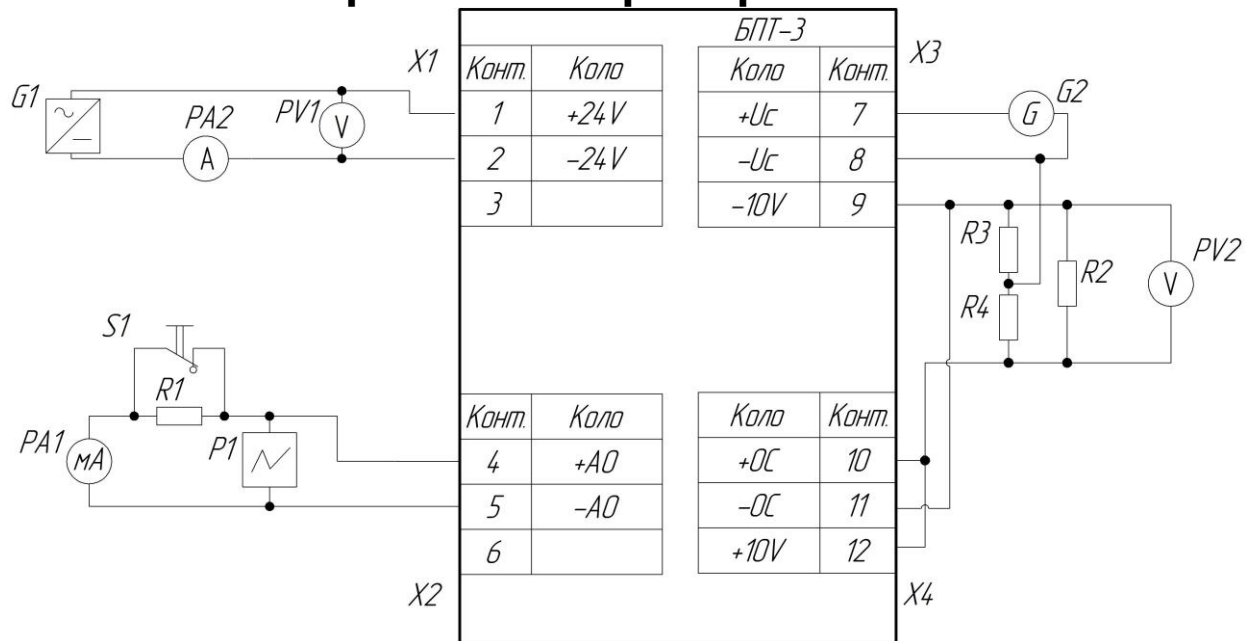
БПТ-3

X1

| Конт. | Коло |
|---|---|
| 1 | +24V |
| 2 | −24V |
| 3 | |

X3

| Коло | Конт. |
|---|---|
| +Uс | 7 |
| −Uс | 8 |
| −10V | 9 |

G1
PA2
A
PV1
V
G
G2
R3
R4
R2
V
PV2

S1
R1
PA1
мА
P1

| Конт. | Коло |
|---|---|
| 4 | +AO |
| 5 | −AO |
| 6 | |

| Коло | Конт. |
|---|---|
| +OC | 10 |
| −OC | 11 |
| +10V | 12 |

X2
X4